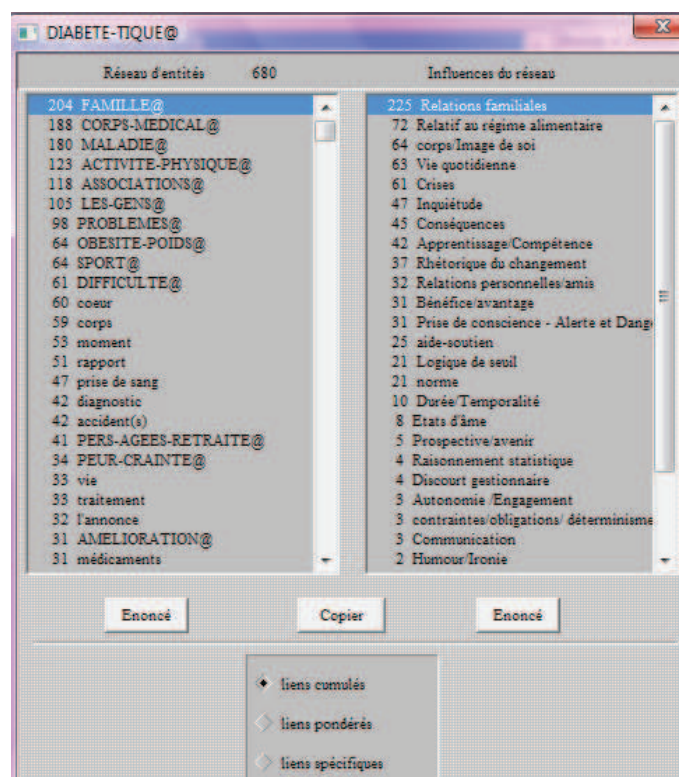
DIABETE-TIQUE@

Réseau d'entités 680

Influences du réseau

204 FAMILLE@
188 CORPS-MEDICAL@
180 MALADIE@
123 ACTIVITE-PHYSIQUE@
118 ASSOCIATIONS@
105 LES-GENS@
98 PROBLEMES@
64 OBESITE-POIDS@
64 SPORT@
61 DIFFICULTE@
60 coeur
59 corps
53 moment
51 rapport
47 prise de sang
42 diagnostic
42 accident(s)
41 PERS-AGEES-RETRAITE@
34 PEUR-CRAINTE@
33 vie
33 traitement
32 l'annonce
31 AMELIORATION@
31 médicaments

225 Relations familiales
72 Relatif au régime alimentaire
64 corps/Image de soi
63 Vie quotidienne
61 Crises
47 Inquiétude
45 Conséquences
42 Apprentissage/Compétence
37 Rhétorique du changement
32 Relations personnelles/amis
31 Bénéfice/avantage
31 Prise de conscience - Alerte et Dang
25 aide-soutien
21 Logique de seuil
21 norme
10 Durée/Temporalité
8 Etats d'âme
5 Prospective/avenir
4 Raisonnement statistique
4 Discourt gestionnaire
3 Autonomie /Engagement
3 contraintes/obligations/ déterminisme
3 Communication
2 Humour/Ironie

Enoncé

Copier

Enoncé

liens cumulés

liens pondérés

liens spécifiques